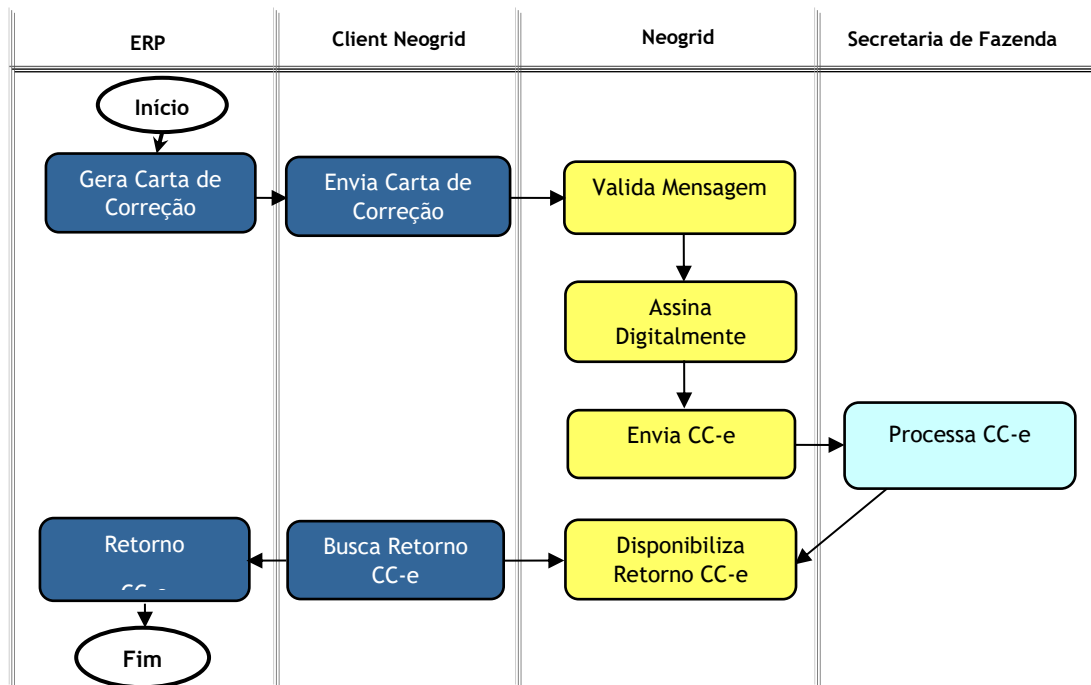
| ERP | Client Neogrid | Neogrid | Secretaria de Fazenda |
|---|---|---|---|

Início

Gera Carta de Correção

Envia Carta de Correção

Valida Mensagem

Assina Digitalmente

Envia CC-e

Processa CC-e

Disponibiliza Retorno CC-e

Busca Retorno CC-e

Retorno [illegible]

Fim